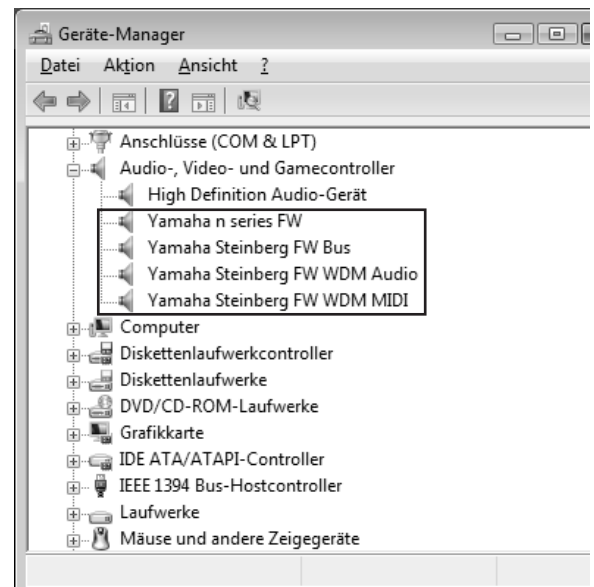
Geräte-Manager

Datei Aktion Ansicht ?

Anschlüsse (COM & LPT)
Audio-, Video- und Gamecontroller
High Definition Audio-Gerät
Yamaha n series FW
Yamaha Steinberg FW Bus
Yamaha Steinberg FW WDM Audio
Yamaha Steinberg FW WDM MIDI
Computer
Diskettenlaufwerkcontroller
Diskettenlaufwerke
DVD/CD-ROM-Laufwerke
Grafikkarte
IDE ATA/ATAPI-Controller
IEEE 1394 Bus-Hostcontroller
Laufwerke
Mäuse und andere Zeigegeräte